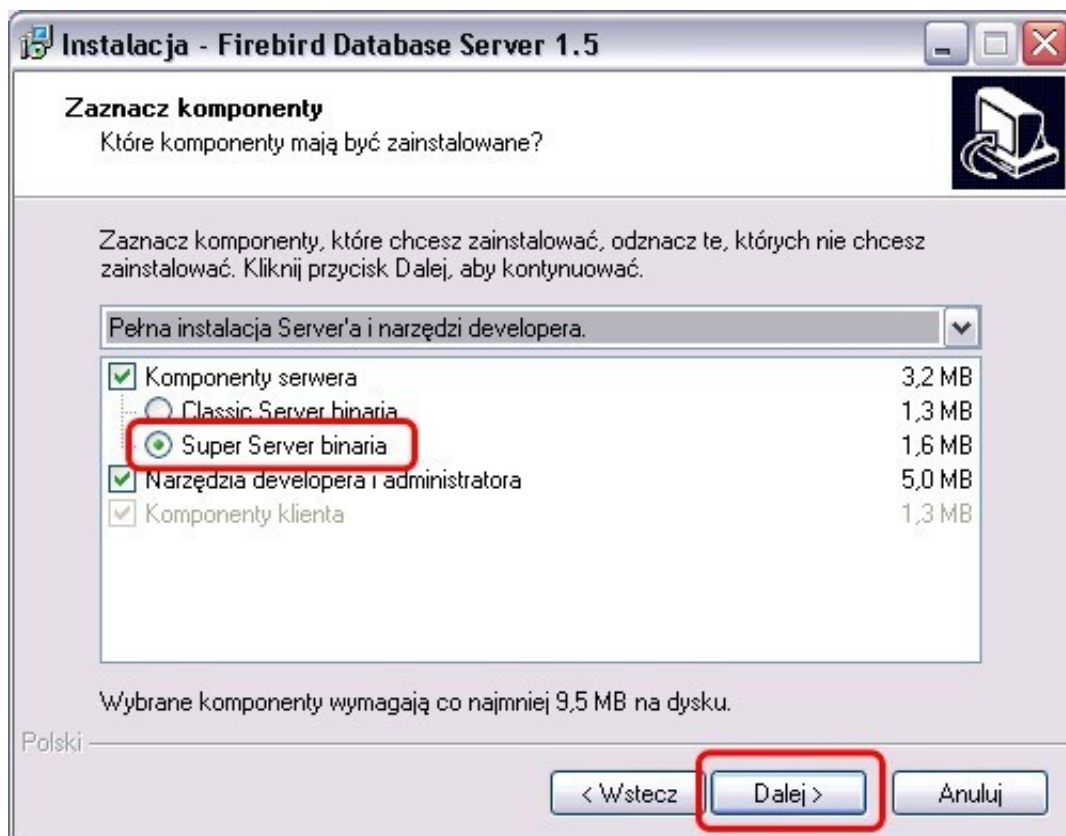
Instalacja - Firebird Database Server 1.5

Zaznacz komponenty
Które komponenty mają być zainstalowane?

Zaznacz komponenty, które chcesz zainstalować, odznacz te, których nie chcesz zainstalować. Kliknij przycisk Dalej, aby kontynuować.

Pełna instalacja Server'a i narzędzi developera.

| | |
|---|---|
| Komponenty serwera | 3,2 MB |
| Classic Server binaria | 1,3 MB |
| Super Server binaria | 1,6 MB |
| Narzędzia developera i administratora | 5,0 MB |
| Komponenty klienta | 1,3 MB |

Wybrane komponenty wymagają co najmniej 9,5 MB na dysku.

Polski

< Wstecz  Dalej >  Anuluj